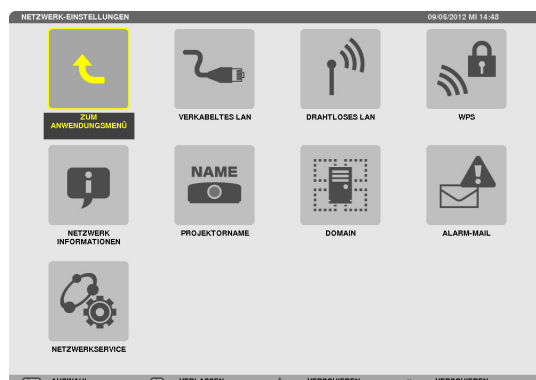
NETZWERK-EINSTELLUNGEN
09/05/2012 MI 14:48

ZUM ANWENDUNGSMENÜ

VERKABELTES LAN

DRAHTLOSES LAN

WPS

NETZWERK INFORMATIONEN

NAME

PROJEKTORNAME

DOMAIN

ALARM-MAIL

NETZWERKSERVICE

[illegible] AUSWAHL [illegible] VERLASSEN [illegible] VERSCHIEBEN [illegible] VERSCHIEBEN